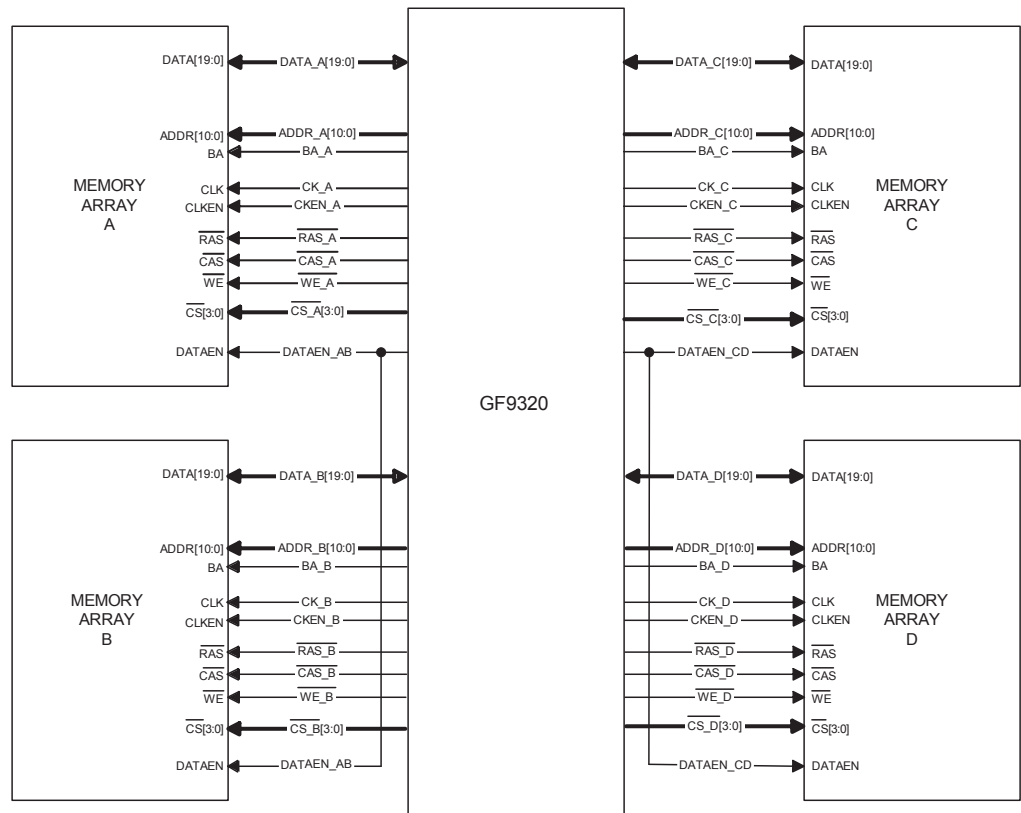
DATA[19:0]
DATA_A[19:0]
ADDR[10:0]
ADDR_A[10:0]
BA
BA_A
MEMORY ARRAY A
CLK
CK_A
CLKEN
CKEN_A
$\overline{RAS}$
$\overline{RAS\_A}$
$\overline{CAS}$
$\overline{CAS\_A}$
$\overline{WE}$
$\overline{WE\_A}$
$\overline{CS}$[3:0]
$\overline{CS\_A}$[3:0]
DATAEN
DATAEN_AB

GF9320

DATA_C[19:0]
DATA[19:0]
ADDR_C[10:0]
ADDR[10:0]
BA_C
BA
CK_C
CLK
CKEN_C
CLKEN
MEMORY ARRAY C
$\overline{RAS\_C}$
$\overline{RAS}$
$\overline{CAS\_C}$
$\overline{CAS}$
$\overline{WE\_C}$
$\overline{WE}$
$\overline{CS\_C}$[3:0]
$\overline{CS}$[3:0]
DATAEN_CD
DATAEN

DATA[19:0]
DATA_B[19:0]
ADDR[10:0]
ADDR_B[10:0]
BA
BA_B
MEMORY ARRAY B
CLK
CK_B
CLKEN
CKEN_B
$\overline{RAS}$
$\overline{RAS\_B}$
$\overline{CAS}$
$\overline{CAS\_B}$
$\overline{WE}$
$\overline{WE\_B}$
$\overline{CS}$[3:0]
$\overline{CS\_B}$[3:0]
DATAEN
DATAEN_AB

DATA_D[19:0]
DATA[19:0]
ADDR_D[10:0]
ADDR[10:0]
BA_D
BA
CK_D
CLK
CKEN_D
CLKEN
MEMORY ARRAY D
$\overline{RAS\_D}$
$\overline{RAS}$
$\overline{CAS\_D}$
$\overline{CAS}$
$\overline{WE\_D}$
$\overline{WE}$
$\overline{CS\_D}$[3:0]
$\overline{CS}$[3:0]
DATAEN_CD
DATAEN